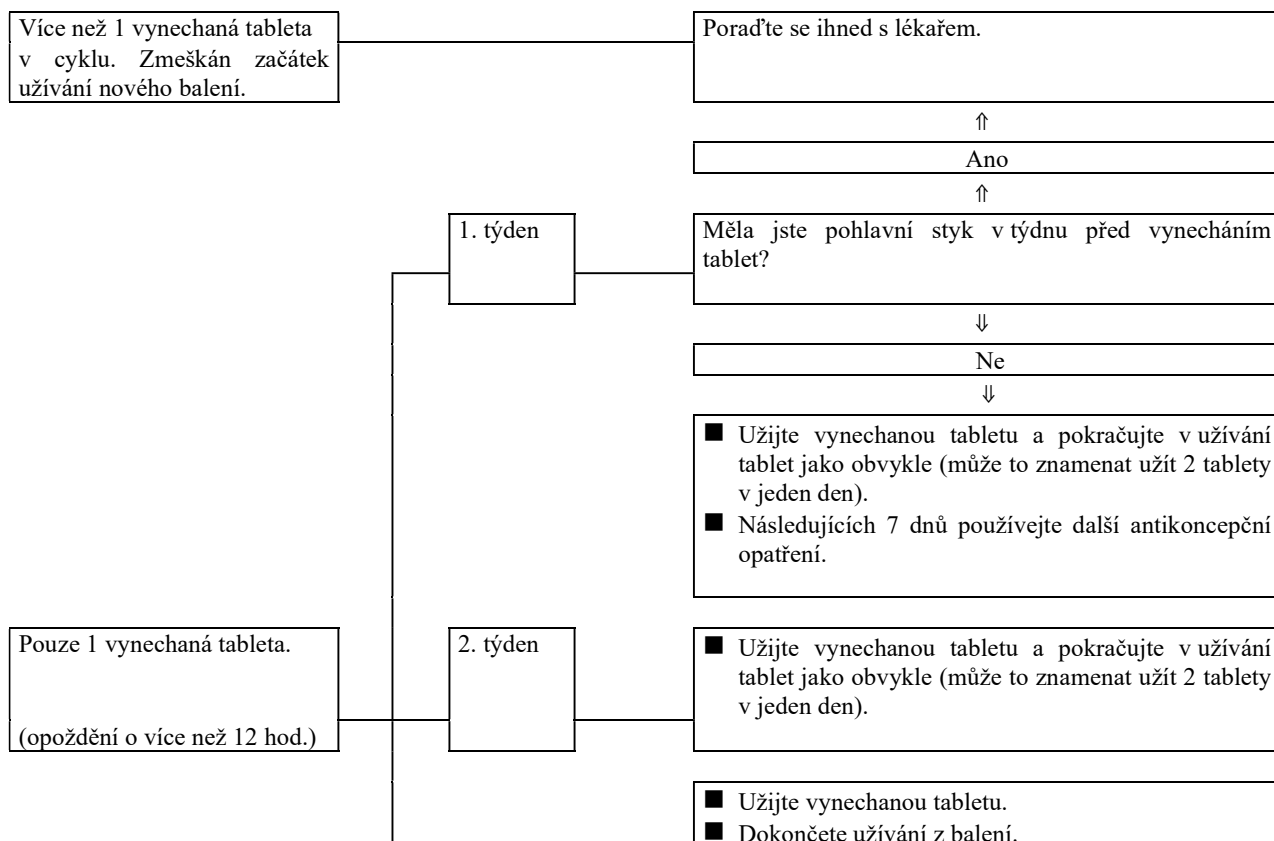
Více než 1 vynechaná tableta v cyklu. Zmeškán začátek užívání nového balení.

Poraďte se ihned s lékařem.

⇑

Ano

⇑

1. týden

Měla jste pohlavní styk v týdnu před vynecháním tablet?

⇓

Ne

⇓

■ Užijte vynechanou tabletu a pokračujte v užívání tablet jako obvykle (může to znamenat užít 2 tablety v jeden den).
■ Následujících 7 dnů používejte další antikoncepční opatření.

Pouze 1 vynechaná tableta.

(opoždění o více než 12 hod.)

2. týden

■ Užijte vynechanou tabletu a pokračujte v užívání tablet jako obvykle (může to znamenat užít 2 tablety v jeden den).

■ Užijte vynechanou tabletu.
■ Dokončete užívání z balení.